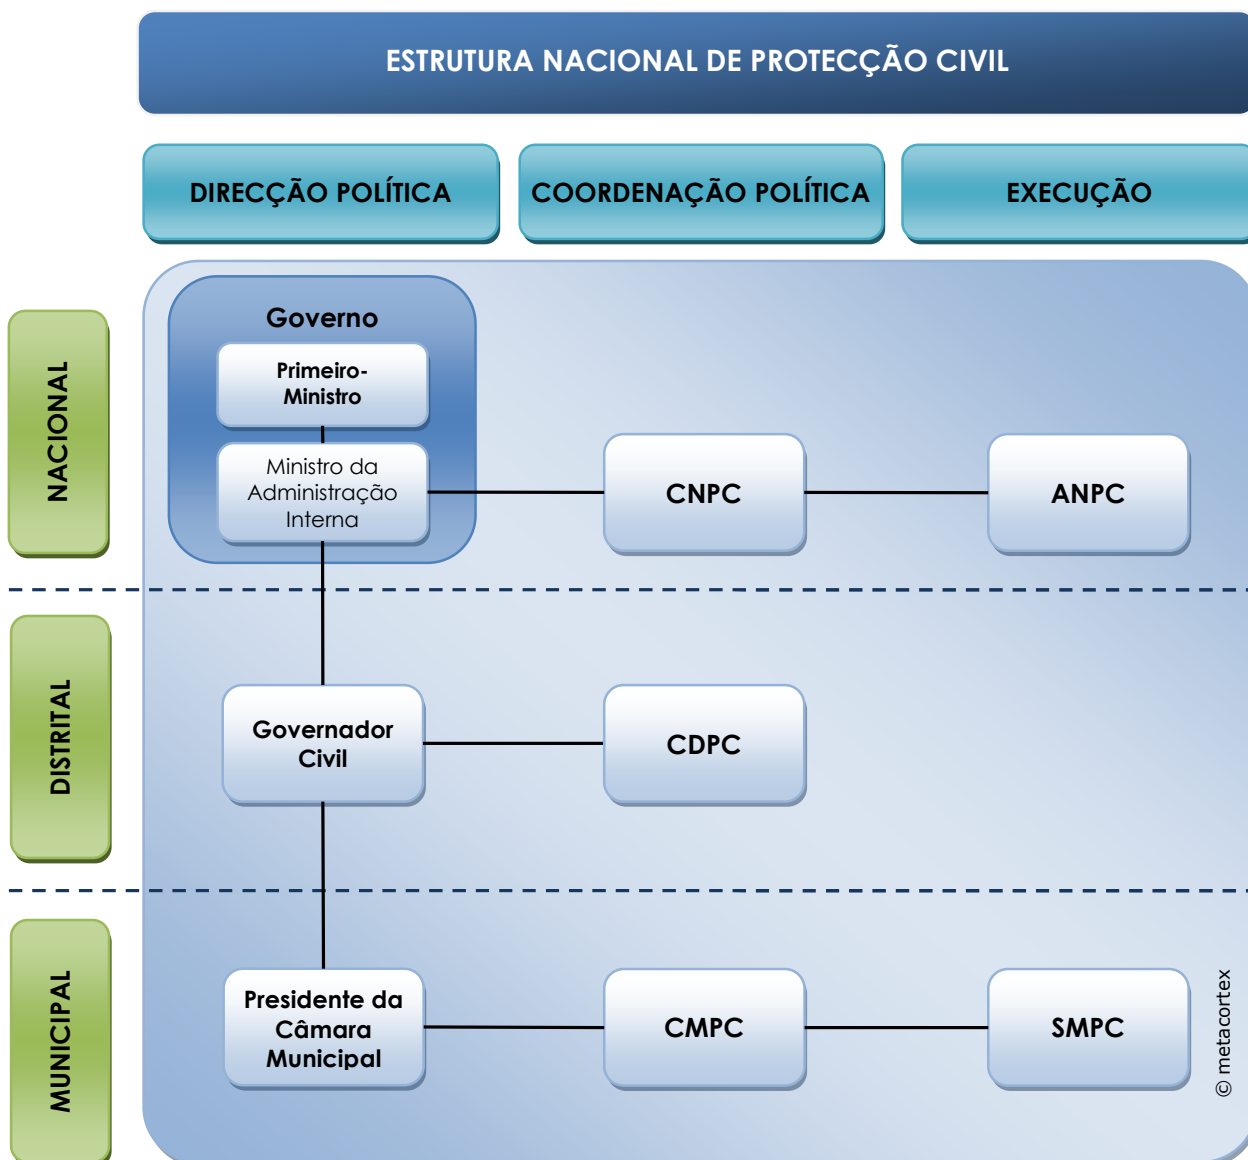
ESTRUTURA NACIONAL DE PROTECÇÃO CIVIL

DIRECÇÃO POLÍTICA

COORDENAÇÃO POLÍTICA

EXECUÇÃO

NACIONAL

Governo

Primeiro-Ministro

Ministro da Administração Interna

CNPC

ANPC

DISTRITAL

Governador Civil

CDPC

MUNICIPAL

Presidente da Câmara Municipal

CMPC

SMPC

© metacortex